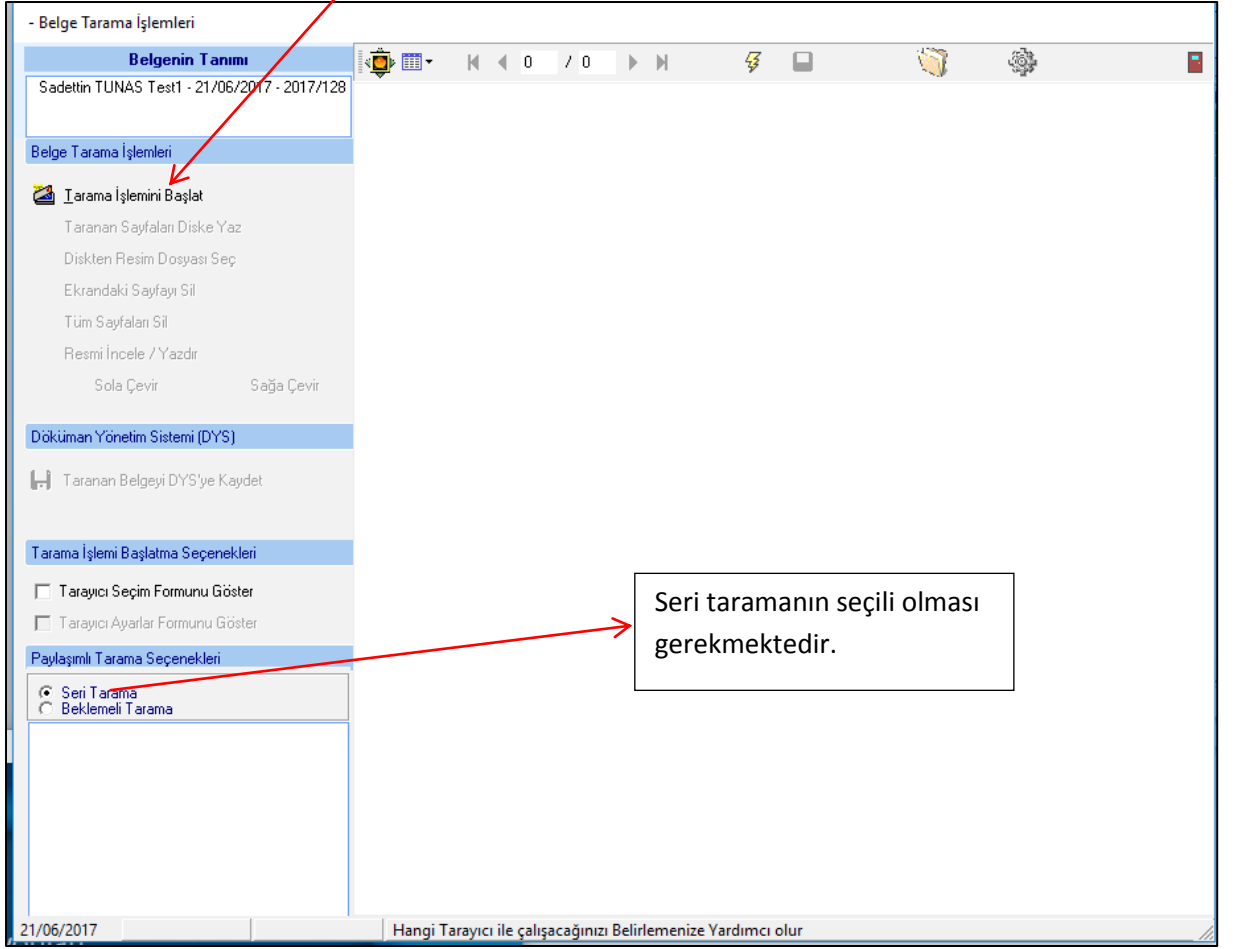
- Belge Tarama İşlemleri

Belgenin Tanımı

Sadettin TUNAS Test1 - 21/06/2017 - 2017/128

0 / 0

Belge Tarama İşlemleri

Tarama İşlemini Başlat

Taranan Sayfaları Diske Yaz

Diskten Resim Dosyası Seç

Ekrandaki Sayfayı Sil

Tüm Sayfaları Sil

Resmi İncele / Yazdır

Sola Çevir

Sağa Çevir

Döküman Yönetim Sistemi (DYS)

Taranan Belgeyi DYS'ye Kaydet

Tarama İşlemi Başlatma Seçenekleri

Tarayıcı Seçim Formunu Göster

Tarayıcı Ayarlar Formunu Göster

Paylaşımlı Tarama Seçenekleri

Seri Tarama

Beklemeli Tarama

Seri taramanın seçili olması gerekmektedir.

21/06/2017

Hangi Tarayıcı ile çalışacağınızı Belirlemenize Yardımcı olur